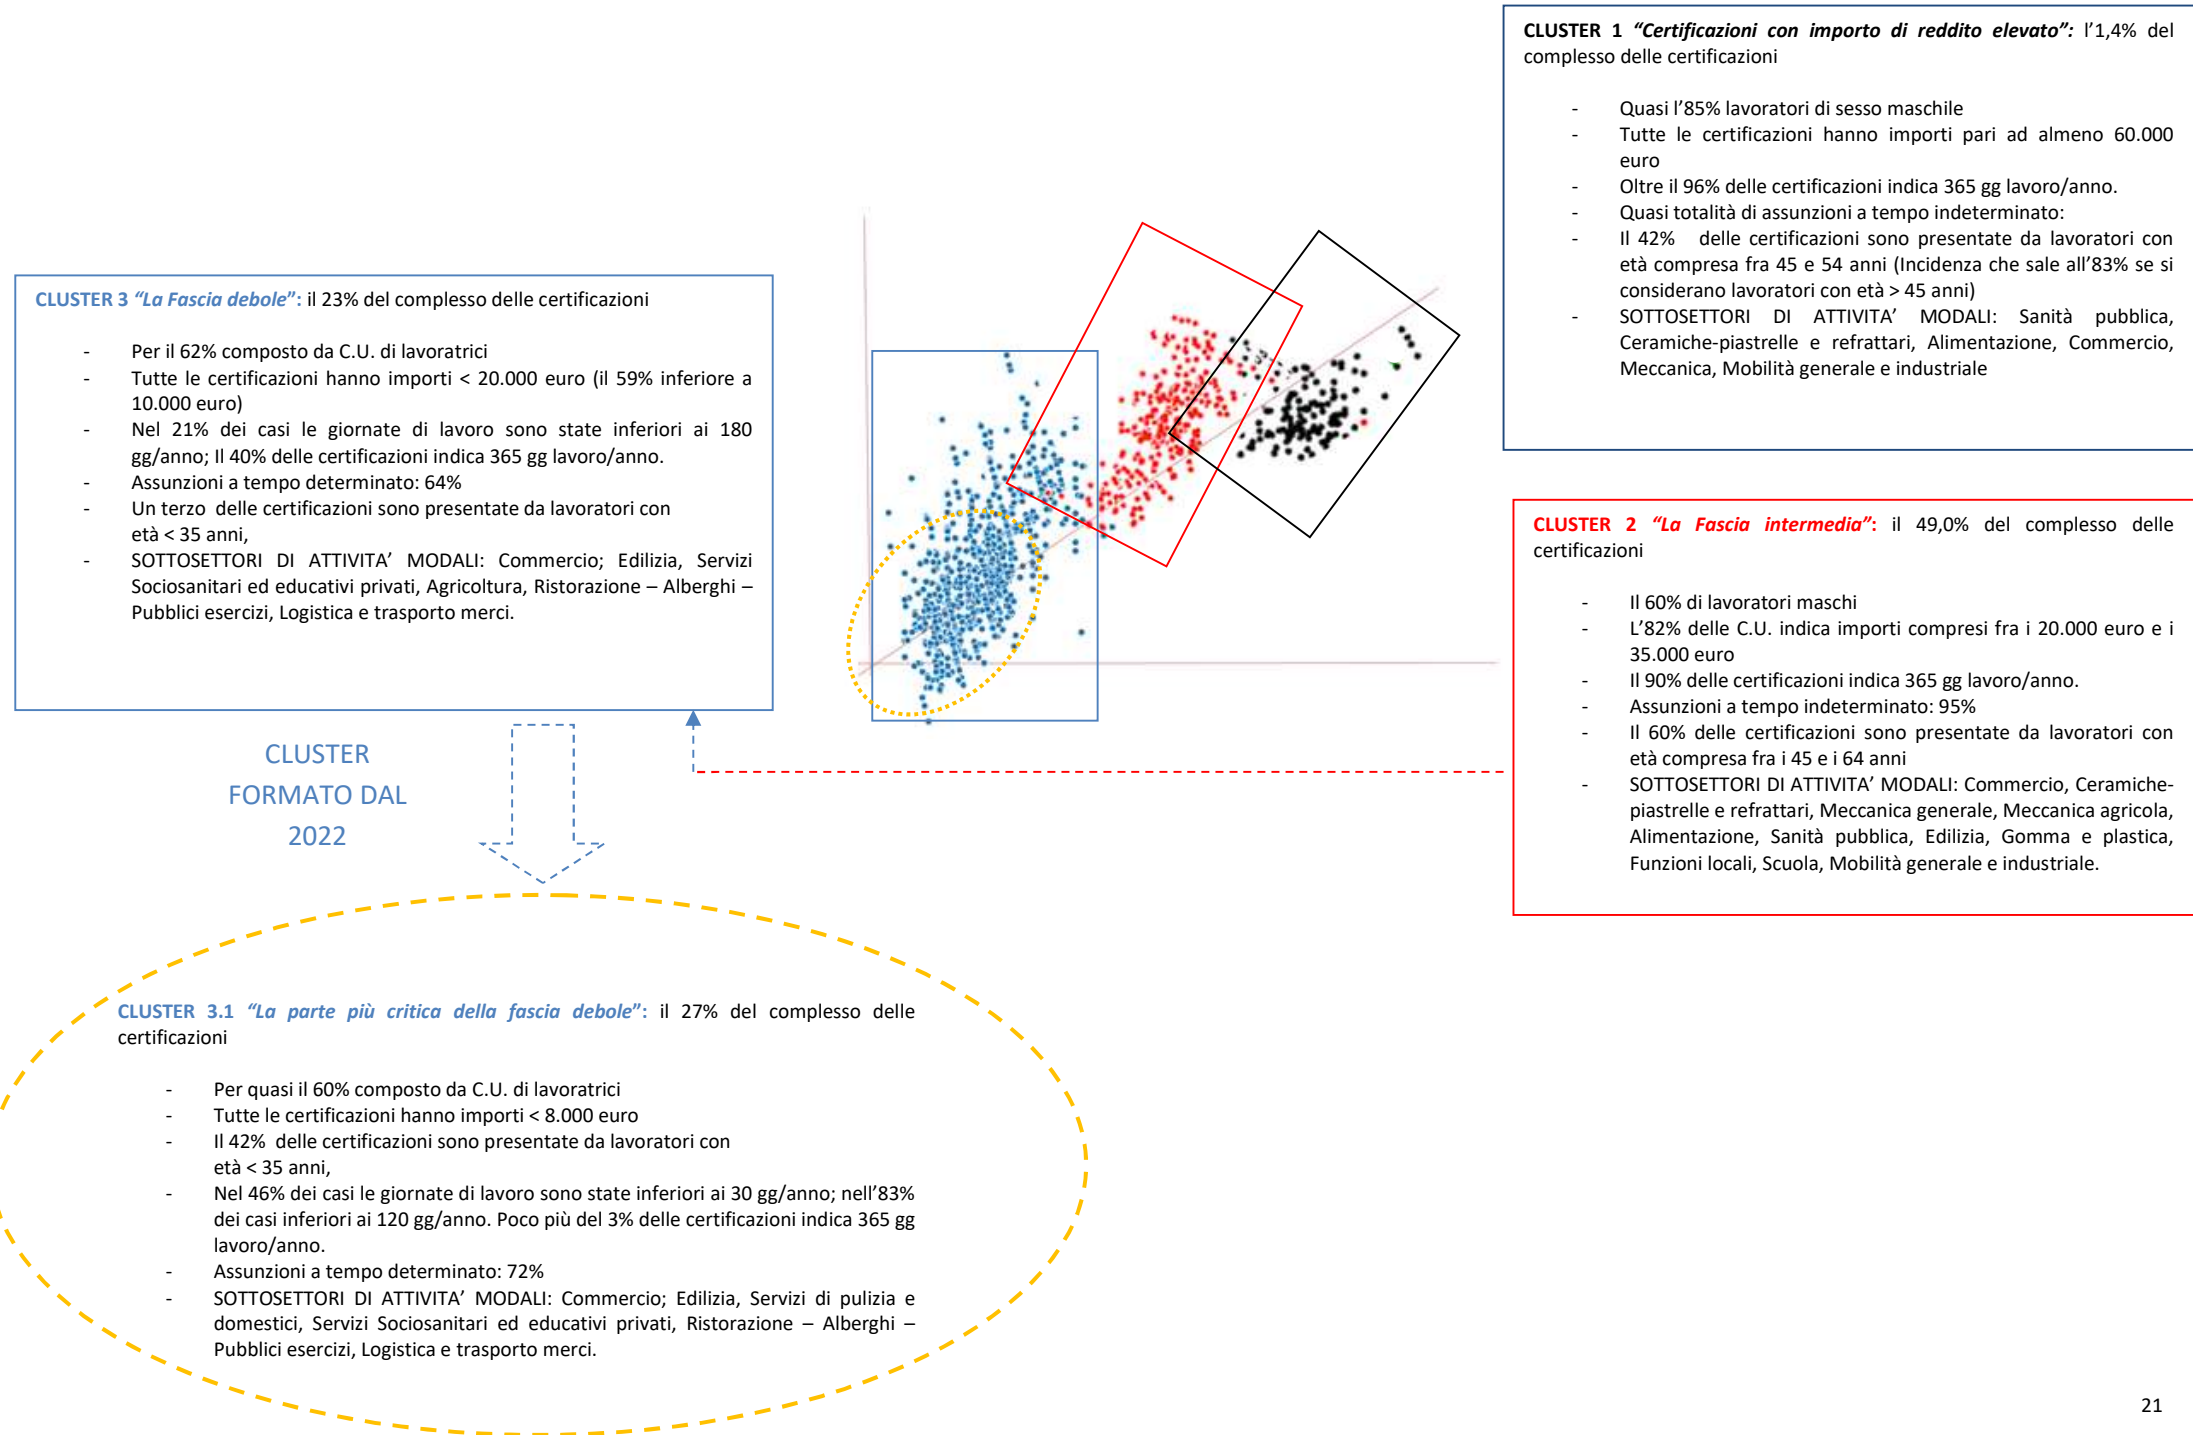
CLUSTER 1 *"Certificazioni con importo di reddito elevato"*: l'1,4% del complesso delle certificazioni

- Quasi l'85% lavoratori di sesso maschile
- Tutte le certificazioni hanno importi pari ad almeno 60.000 euro
- Oltre il 96% delle certificazioni indica 365 gg lavoro/anno.
- Quasi totalità di assunzioni a tempo indeterminato:
- Il 42% delle certificazioni sono presentate da lavoratori con età compresa fra 45 e 54 anni (Incidenza che sale all'83% se si considerano lavoratori con età > 45 anni)
- SOTTOSETTORI DI ATTIVITA' MODALI: Sanità pubblica, Ceramiche-piastrelle e refrattari, Alimentazione, Commercio, Meccanica, Mobilità generale e industriale

CLUSTER 3 *"La Fascia debole"*: il 23% del complesso delle certificazioni

- Per il 62% composto da C.U. di lavoratrici
- Tutte le certificazioni hanno importi < 20.000 euro (il 59% inferiore a 10.000 euro)
- Nel 21% dei casi le giornate di lavoro sono state inferiori ai 180 gg/anno; Il 40% delle certificazioni indica 365 gg lavoro/anno.
- Assunzioni a tempo determinato: 64%
- Un terzo delle certificazioni sono presentate da lavoratori con età < 35 anni,
- SOTTOSETTORI DI ATTIVITA' MODALI: Commercio; Edilizia, Servizi Sociosanitari ed educativi privati, Agricoltura, Ristorazione – Alberghi – Pubblici esercizi, Logistica e trasporto merci.

CLUSTER 2 *"La Fascia intermedia"*: il 49,0% del complesso delle certificazioni

- Il 60% di lavoratori maschi
- L'82% delle C.U. indica importi compresi fra i 20.000 euro e i 35.000 euro
- Il 90% delle certificazioni indica 365 gg lavoro/anno.
- Assunzioni a tempo indeterminato: 95%
- Il 60% delle certificazioni sono presentate da lavoratori con età compresa fra i 45 e i 64 anni
- SOTTOSETTORI DI ATTIVITA' MODALI: Commercio, Ceramiche-piastrelle e refrattari, Meccanica generale, Meccanica agricola, Alimentazione, Sanità pubblica, Edilizia, Gomma e plastica, Funzioni locali, Scuola, Mobilità generale e industriale.

CLUSTER FORMATO DAL 2022

CLUSTER 3.1 *"La parte più critica della fascia debole"*: il 27% del complesso delle certificazioni

- Per quasi il 60% composto da C.U. di lavoratrici
- Tutte le certificazioni hanno importi < 8.000 euro
- Il 42% delle certificazioni sono presentate da lavoratori con età < 35 anni,
- Nel 46% dei casi le giornate di lavoro sono state inferiori ai 30 gg/anno; nell'83% dei casi inferiori ai 120 gg/anno. Poco più del 3% delle certificazioni indica 365 gg lavoro/anno.
- Assunzioni a tempo determinato: 72%
- SOTTOSETTORI DI ATTIVITA' MODALI: Commercio; Edilizia, Servizi di pulizia e domestici, Servizi Sociosanitari ed educativi privati, Ristorazione – Alberghi – Pubblici esercizi, Logistica e trasporto merci.

21